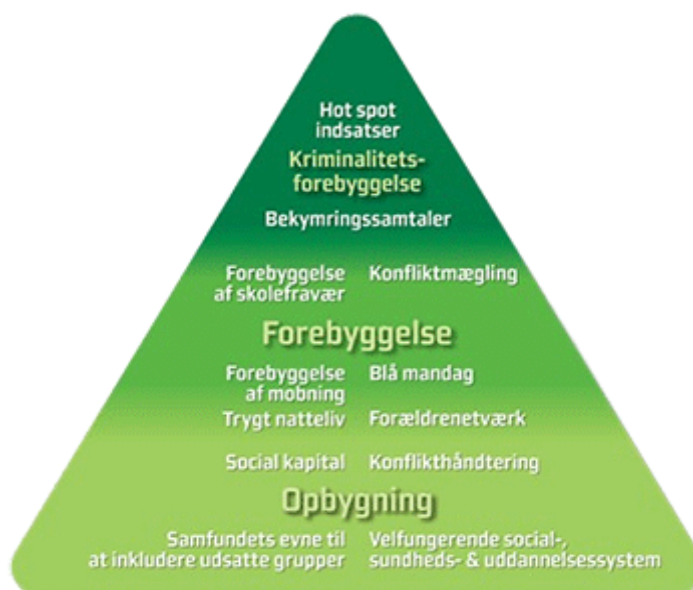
Hot spot indsatser

Kriminalitets-forebyggelse

Bekymringssamtaler

Forebyggelse af skolefravær

Konfliktmægling

Forebyggelse

Forebyggelse af mobning

Blå mandag

Trygt natteliv

Forældrenetværk

Social kapital

Konflikthåndtering

Opbygning

Samfundets evne til at inkludere udsatte grupper

Velfungerende social-, sundheds- & uddannelsessystem